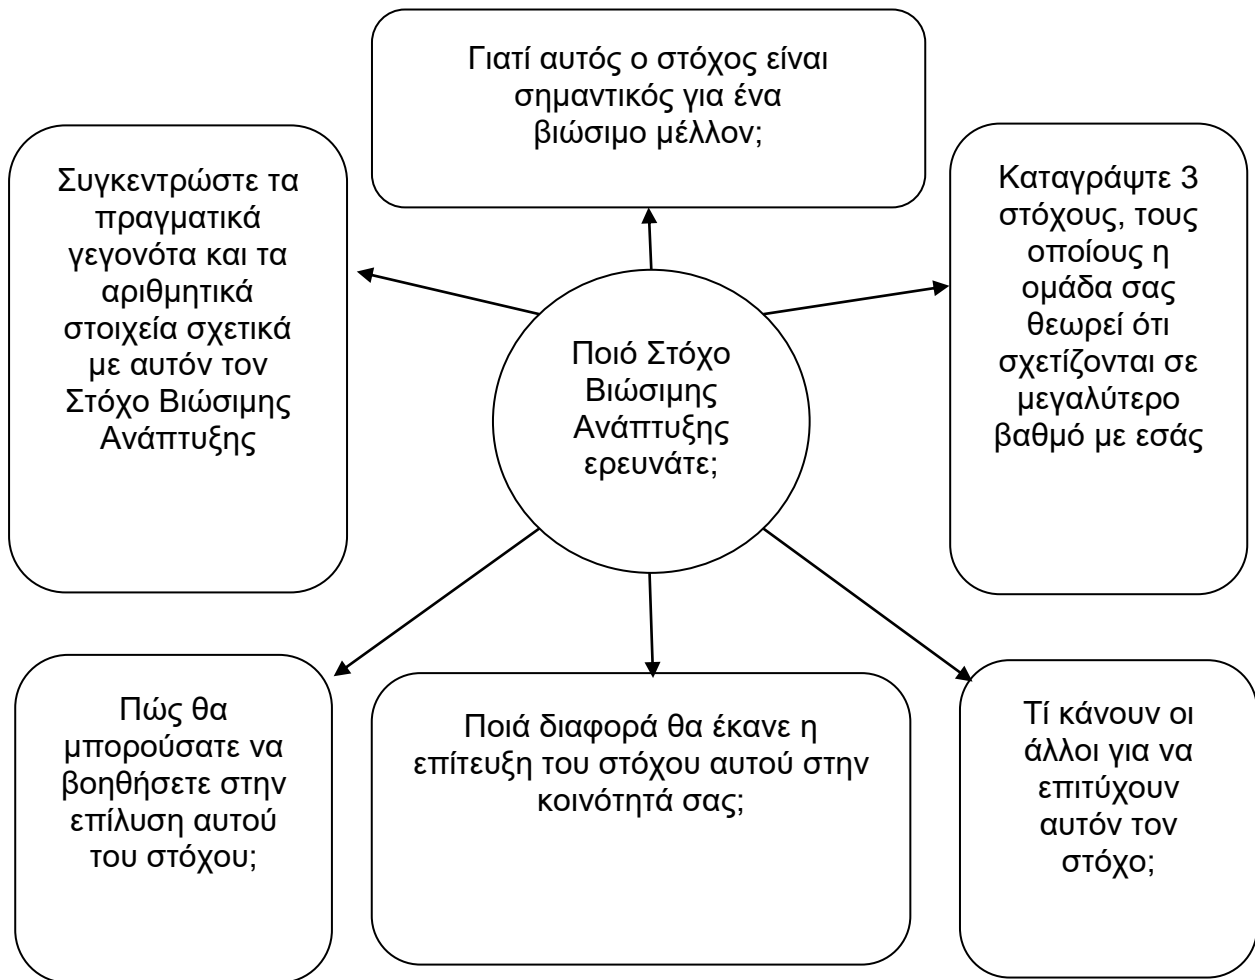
Γιατί αυτός ο στόχος είναι σημαντικός για ένα βιώσιμο μέλλον;

Συγκεντρώστε τα πραγματικά γεγονότα και τα αριθμητικά στοιχεία σχετικά με αυτόν τον Στόχο Βιώσιμης Ανάπτυξης

Ποιό Στόχο Βιώσιμης Ανάπτυξης ερευνάτε;

Καταγράψτε 3 στόχους, τους οποίους η ομάδα σας θεωρεί ότι σχετίζονται σε μεγαλύτερο βαθμό με εσάς

Πώς θα μπορούσατε να βοηθήσετε στην επίλυση αυτού του στόχου;

Ποιά διαφορά θα έκανε η επίτευξη του στόχου αυτού στην κοινότητά σας;

Τί κάνουν οι άλλοι για να επιτύχουν αυτόν τον στόχο;